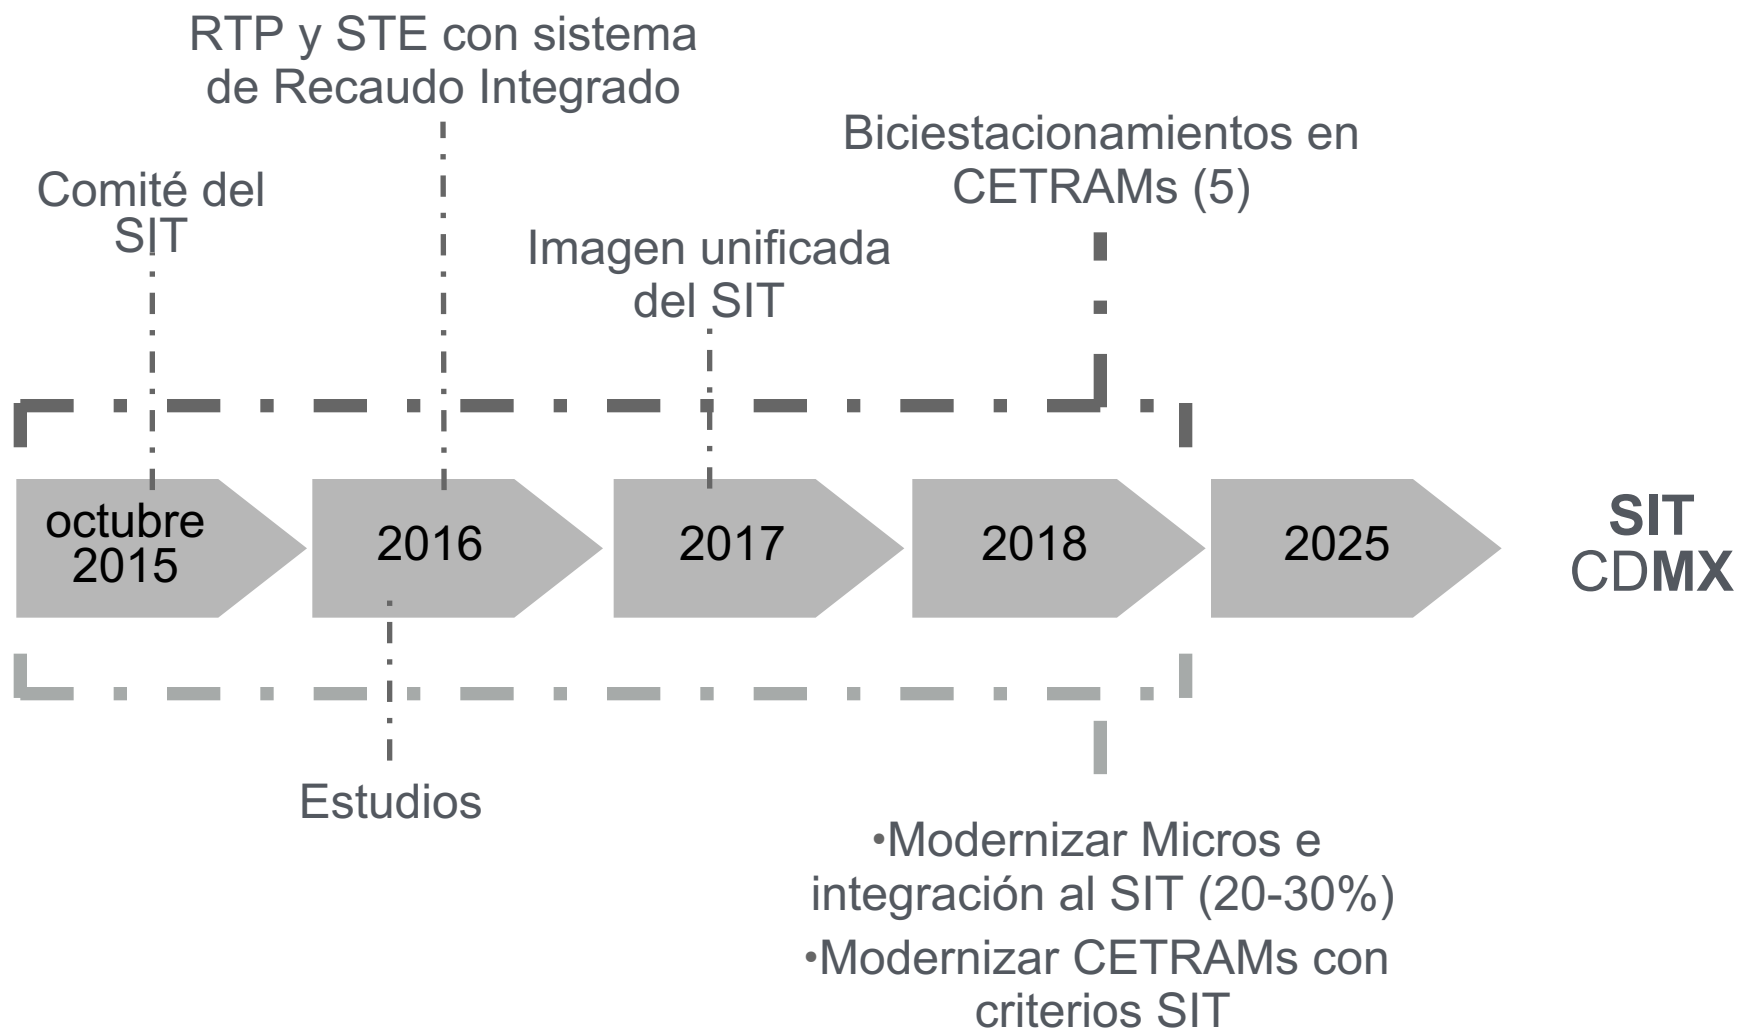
RTP y STE con sistema de Recaudo Integrado

Biciestacionamientos en CETRAMs (5)

Comité del SIT

Imagen unificada del SIT

octubre 2015

2016

2017

2018

2025

SIT CDMX

Estudios

•Modernizar Micros e integración al SIT (20-30%)

•Modernizar CETRAMs con criterios SIT